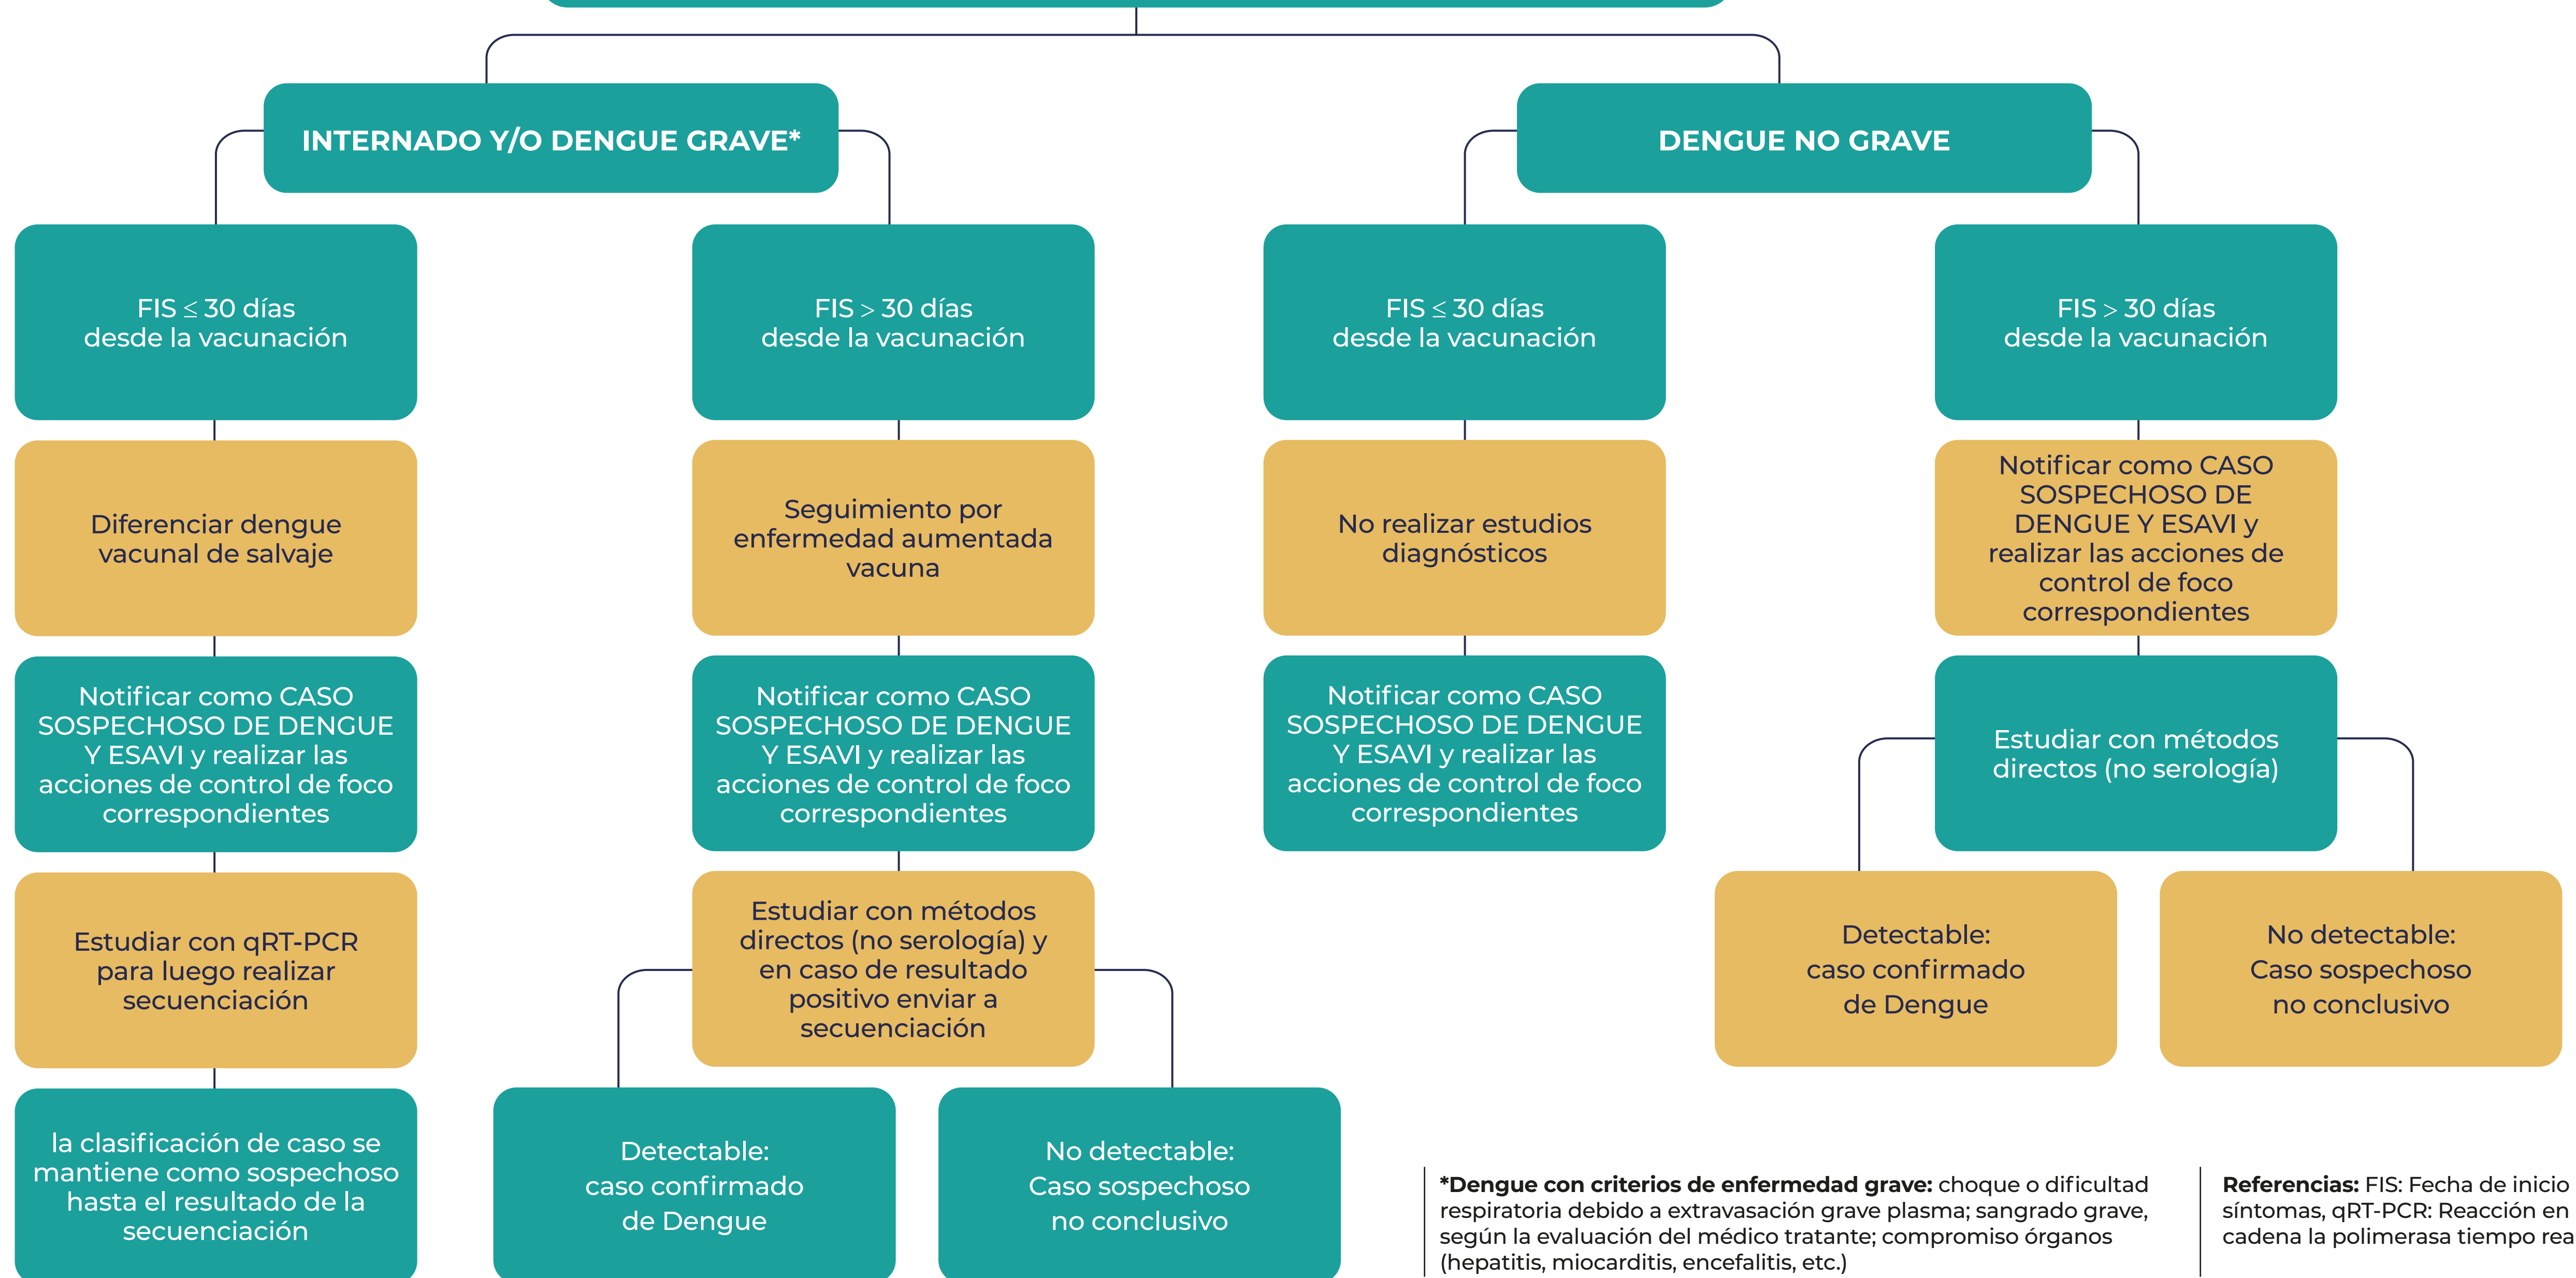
INTERNADO Y/O DENGUE GRAVE*

DENGUE NO GRAVE

FIS $\leq$ 30 días desde la vacunación

Diferenciar dengue vacunal de salvaje

Notificar como CASO SOSPECHOSO DE DENGUE Y ESAVI y realizar las acciones de control de foco correspondientes

Estudiar con qRT-PCR para luego realizar secuenciación

la clasificación de caso se mantiene como sospechoso hasta el resultado de la secuenciación

FIS > 30 días desde la vacunación

Seguimiento por enfermedad aumentada vacuna

Notificar como CASO SOSPECHOSO DE DENGUE Y ESAVI y realizar las acciones de control de foco correspondientes

Estudiar con métodos directos (no serología) y en caso de resultado positivo enviar a secuenciación

Detectable: caso confirmado de Dengue

No detectable: Caso sospechoso no conclusivo

FIS $\leq$ 30 días desde la vacunación

No realizar estudios diagnósticos

Notificar como CASO SOSPECHOSO DE DENGUE Y ESAVI y realizar las acciones de control de foco correspondientes

FIS > 30 días desde la vacunación

Notificar como CASO SOSPECHOSO DE DENGUE Y ESAVI y realizar las acciones de control de foco correspondientes

Estudiar con métodos directos (no serología)

Detectable: caso confirmado de Dengue

No detectable: Caso sospechoso no conclusivo

*Dengue con criterios de enfermedad grave: choque o dificultad respiratoria debido a extravasación grave plasma; sangrado grave, según la evaluación del médico tratante; compromiso órganos (hepatitis, miocarditis, encefalitis, etc.)

Referencias: FIS: Fecha de inicio síntomas, qRT-PCR: Reacción en cadena la polimerasa tiempo rea